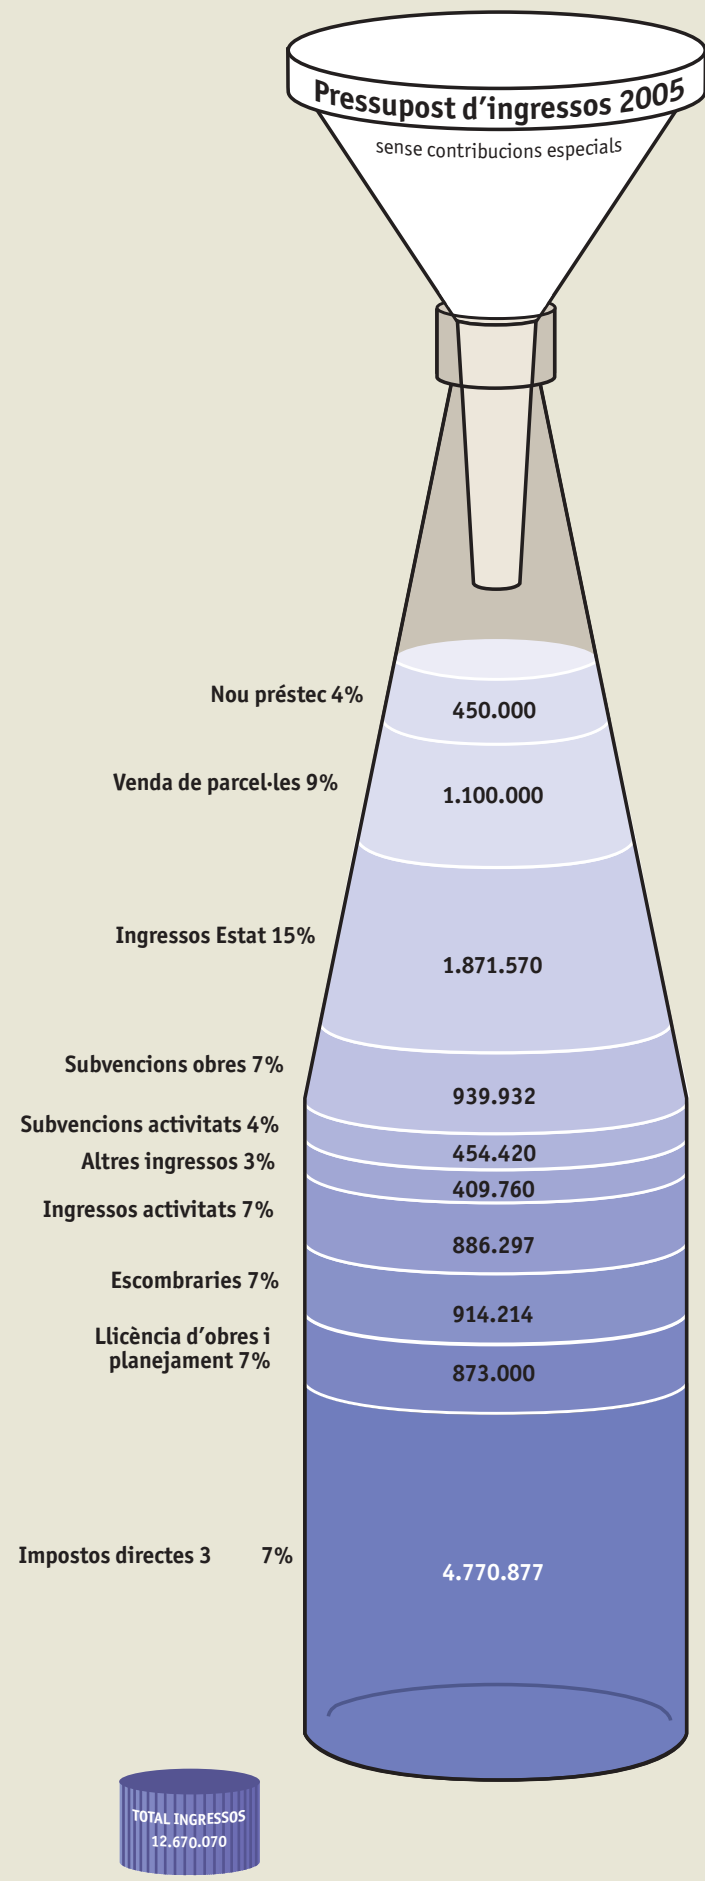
Pressupost d'ingressos 2005
sense contribucions especials

Nou préstec 4%
450.000

Venda de parcel·les 9%
1.100.000

Ingressos Estat 15%
1.871.570

Subvencions obres 7%
939.932

Subvencions activitats 4%
454.420

Altres ingressos 3%
409.760

Ingressos activitats 7%
886.297

Escombraries 7%
914.214

Llicència d'obres i planejament 7%
873.000

Impostos directes 3 7%
4.770.877

TOTAL INGRESSOS
12.670.070